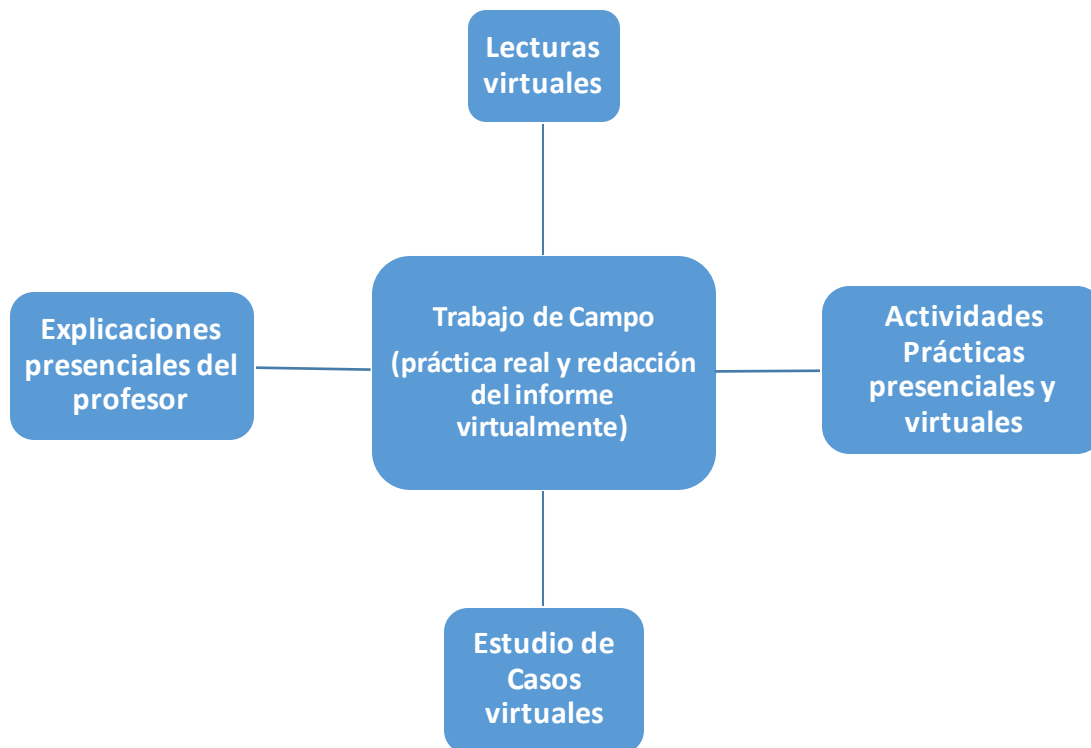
Lecturas virtuales

Explicaciones presenciales del profesor

Trabajo de Campo

(práctica real y redacción del informe virtualmente)

Actividades Prácticas presenciales y virtuales

Estudio de Casos virtuales